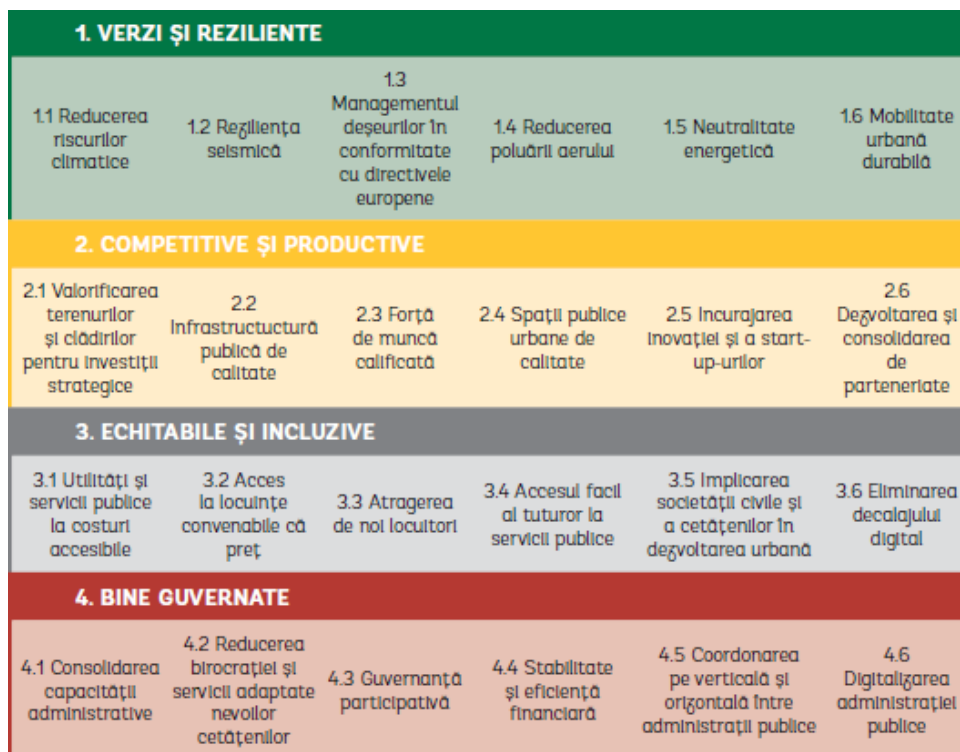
1. VERZI ȘI REZILIENTE

| 1.1 Reducerea riscurilor climatice | 1.2 Reziliența seismică | 1.3 Managementul deșeurilor în conformitate cu directivele europene | 1.4 Reducerea poluării aerului | 1.5 Neutralitate energetică | 1.6 Mobilitate urbană durabilă |
|---|---|---|---|---|---|

2. COMPETITIVE ȘI PRODUCTIVE

| 2.1 Valorificarea terenurilor și clădirilor pentru investiții strategice | 2.2 Infrastructuctură publică de calitate | 2.3 Forță de muncă calificată | 2.4 Spații publice urbane de calitate | 2.5 Incurajarea inovației și a start-up-urilor | 2.6 Dezvoltarea și consolidarea de parteneriate |
|---|---|---|---|---|---|

3. ECHITABILE ȘI INCLUZIVE

| 3.1 Utilități și servicii publice la costuri accesibile | 3.2 Acces la locuințe convenabile că preț | 3.3 Atragerea de noi locuitori | 3.4 Accesul facil al tuturor la servicii publice | 3.5 Implicarea societății civile și a cetățenilor în dezvoltarea urbană | 3.6 Eliminarea decalajului digital |
|---|---|---|---|---|---|

4. BINE GUVERNATE

| 4.1 Consolidarea capacității administrative | 4.2 Reducerea birocrației și servicii adaptate nevoilor cetățenilor | 4.3 Guvernanță participativă | 4.4 Stabilitate și eficiență financiară | 4.5 Coordonarea pe verticală și orizontală între administrații publice | 4.6 Digitalizarea administrației publice |
|---|---|---|---|---|---|